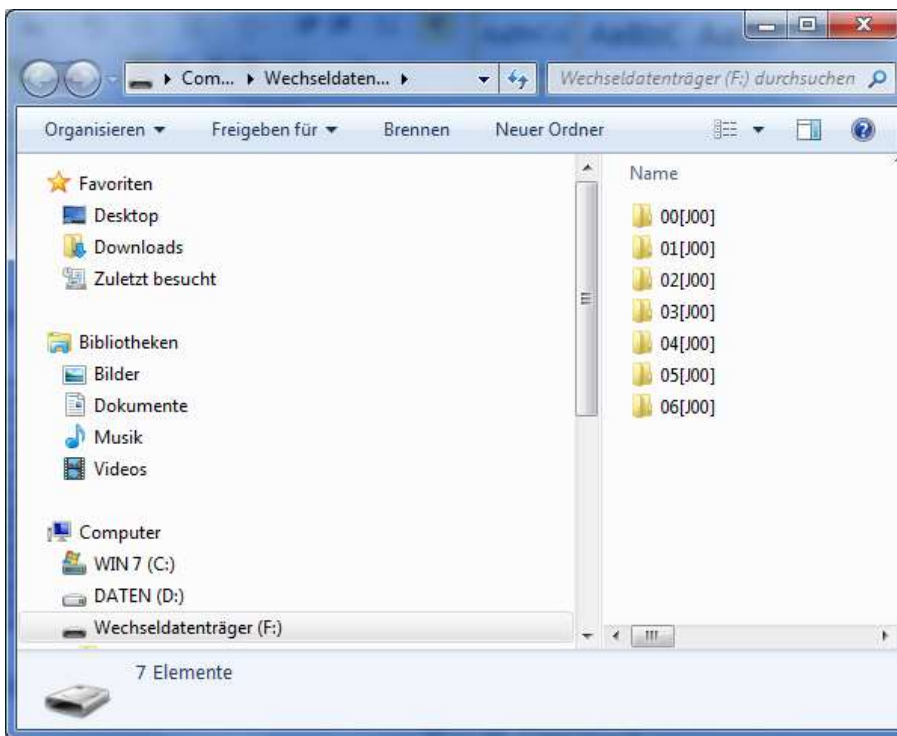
▸ Com... ▸ Wechseldaten... ▸

Wechseldatenträger (F:) durchsuchen

Organisieren ▾ Freigeben für ▾ Brennen Neuer Ordner

Favoriten
Desktop
Downloads
Zuletzt besucht

Bibliotheken
Bilder
Dokumente
Musik
Videos

Computer
WIN 7 (C:)
DATEN (D:)
Wechseldatenträger (F:)

Name
00[J00]
01[J00]
02[J00]
03[J00]
04[J00]
05[J00]
06[J00]

7 Elemente